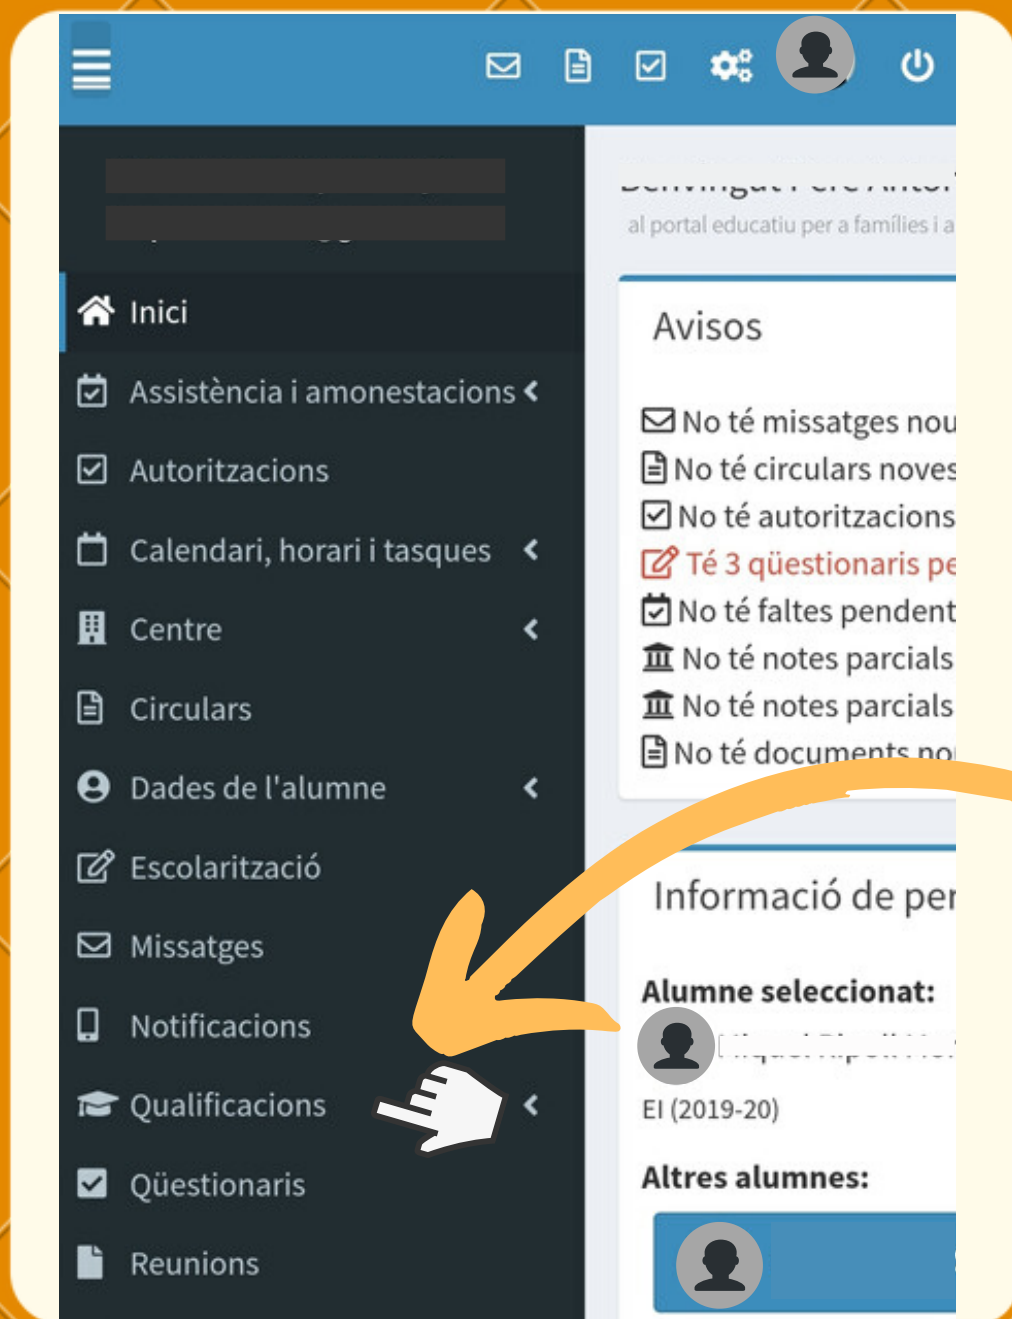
Inici

Assistència i amonestacions

Autoritzacions

Calendari, horari i tasques

Centre

Circulars

Dades de l'alumne

Escolarització

Missatges

Notificacions

Qualificacions

Qüestionaris

Reunions

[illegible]

al portal educatiu per a famílies i a

Avisos

No té missatges nou

No té circulars noves

No té autoritzacions

Té 3 qüestionaris pe

No té faltes pendent

No té notes parcials

No té notes parcials

No té documents no

Informació de per

Alumne seleccionat:

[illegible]

EI (2019-20)

Altres alumnes: